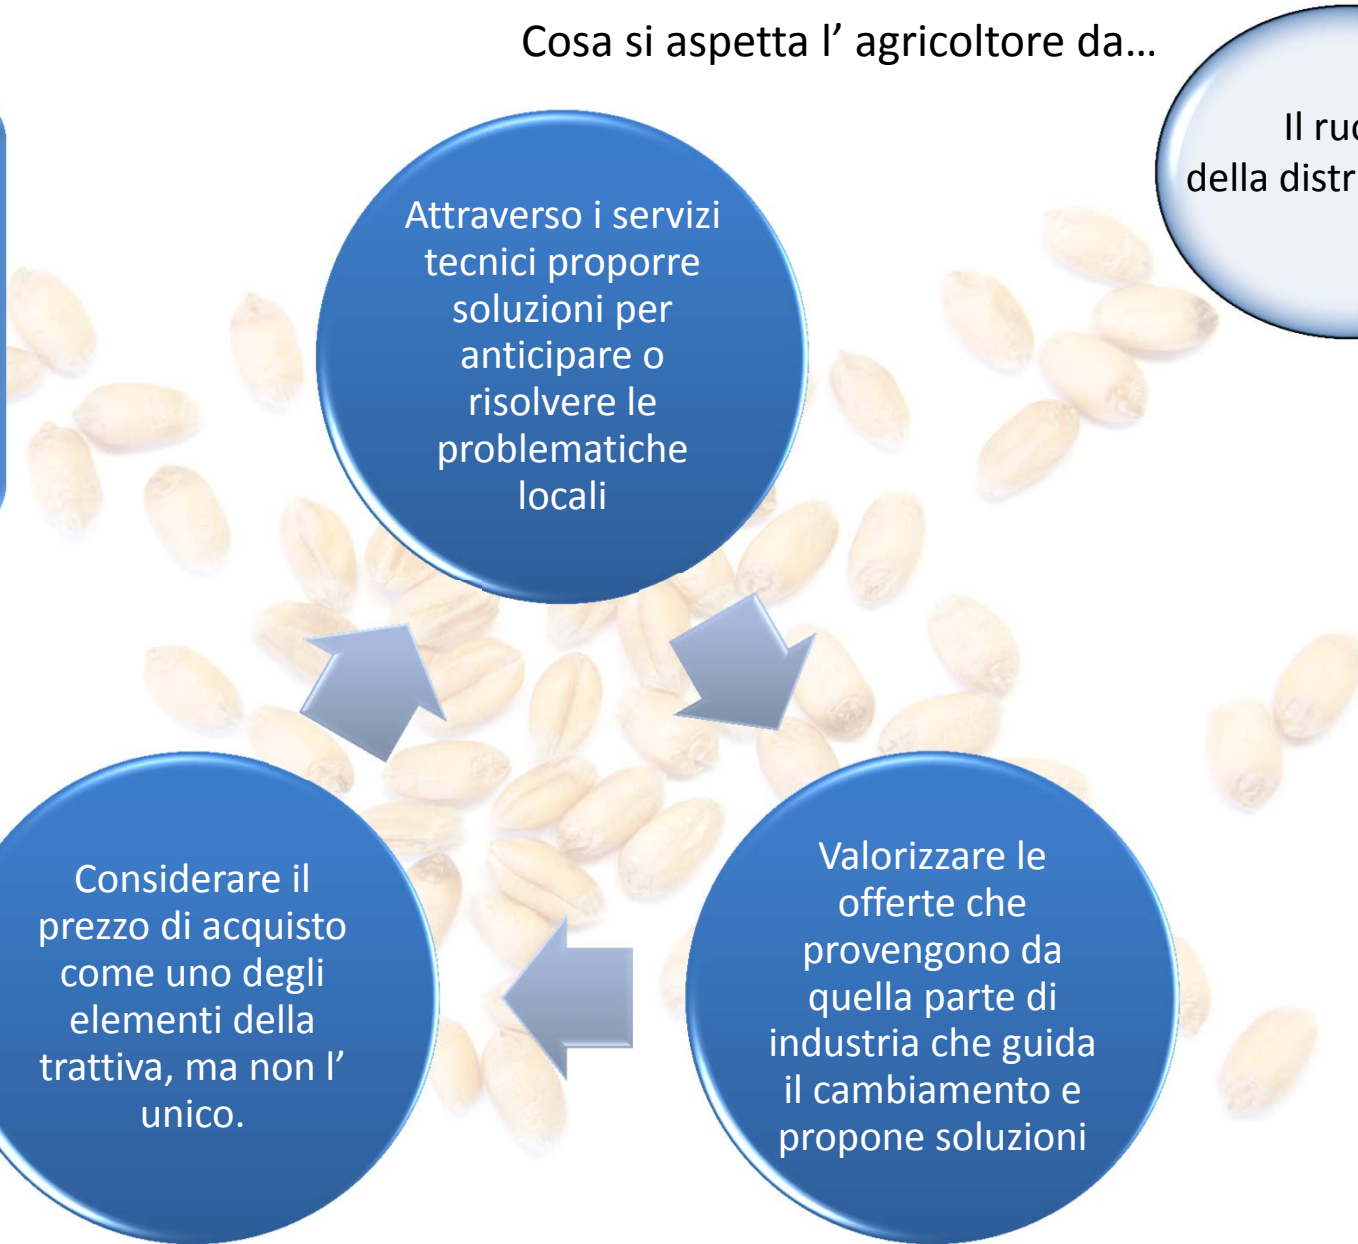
Cosa si aspetta l' agricoltore da…

Il ruo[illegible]
della distr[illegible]

Attraverso i servizi tecnici proporre soluzioni per anticipare o risolvere le problematiche locali

Valorizzare le offerte che provengono da quella parte di industria che guida il cambiamento e propone soluzioni

Considerare il prezzo di acquisto come uno degli elementi della trattiva, ma non l' unico.